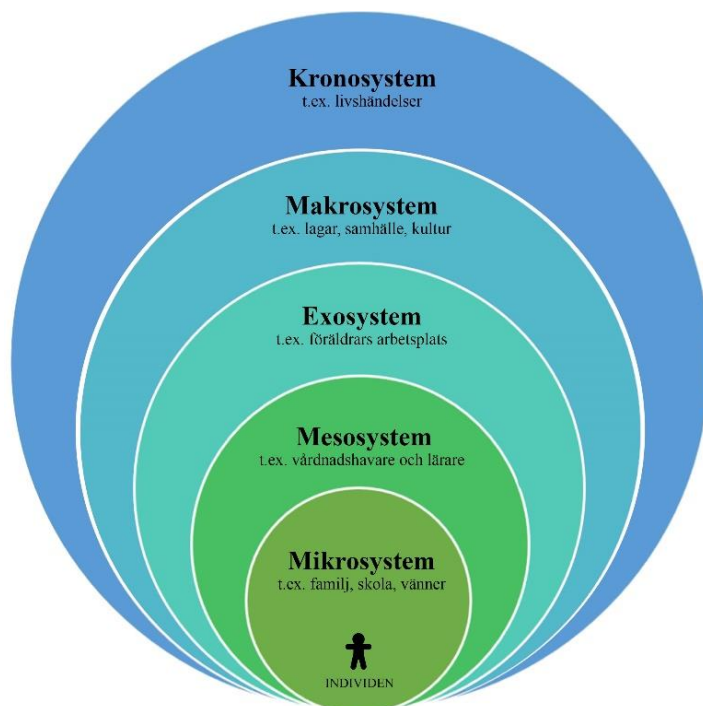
Kronosystem
t.ex. livshändelser

Makrosystem
t.ex. lagar, samhälle, kultur

Exosystem
t.ex. föräldrars arbetsplats

Mesosystem
t.ex. vårdnadshavare och lärare

Mikrosystem
t.ex. familj, skola, vänner

INDIVIDEN